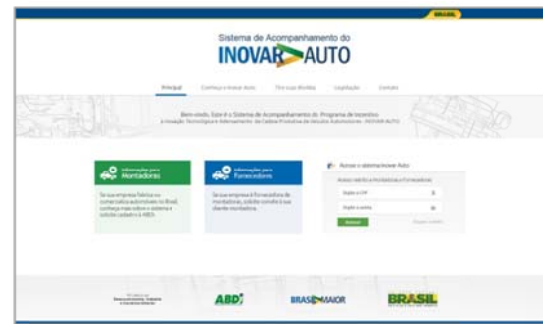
BRASIL

Sistema de Acompanhamento do

INOVAR AUTO

Principal | Conheça o Inovar-Auto | Tire suas dúvidas | Legislação | Contato

Bem-vindo. Este é o Sistema de Acompanhamento do Programa de Incentivo à Inovação Tecnológica e Adensamento da Cadeia Produtiva de Veículos Automotores - INOVAR AUTO

Informações para Montadoras

Se sua empresa fabrica ou comercializa automóveis no Brasil, conheça mais sobre o sistema e solicite cadastro à ABDI.

Informações para Fornecedores

Se sua empresa é fornecedora de montadoras, solicite cadastro à sua cliente montadora.

Acesso o sistema Inovar Auto

Acesso restrito a montadoras e fornecedores

Digite o CPF

Digite a senha

Entrar

Esqueci a senha

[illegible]

ABDI

BRASIL MAIOR

BRASIL